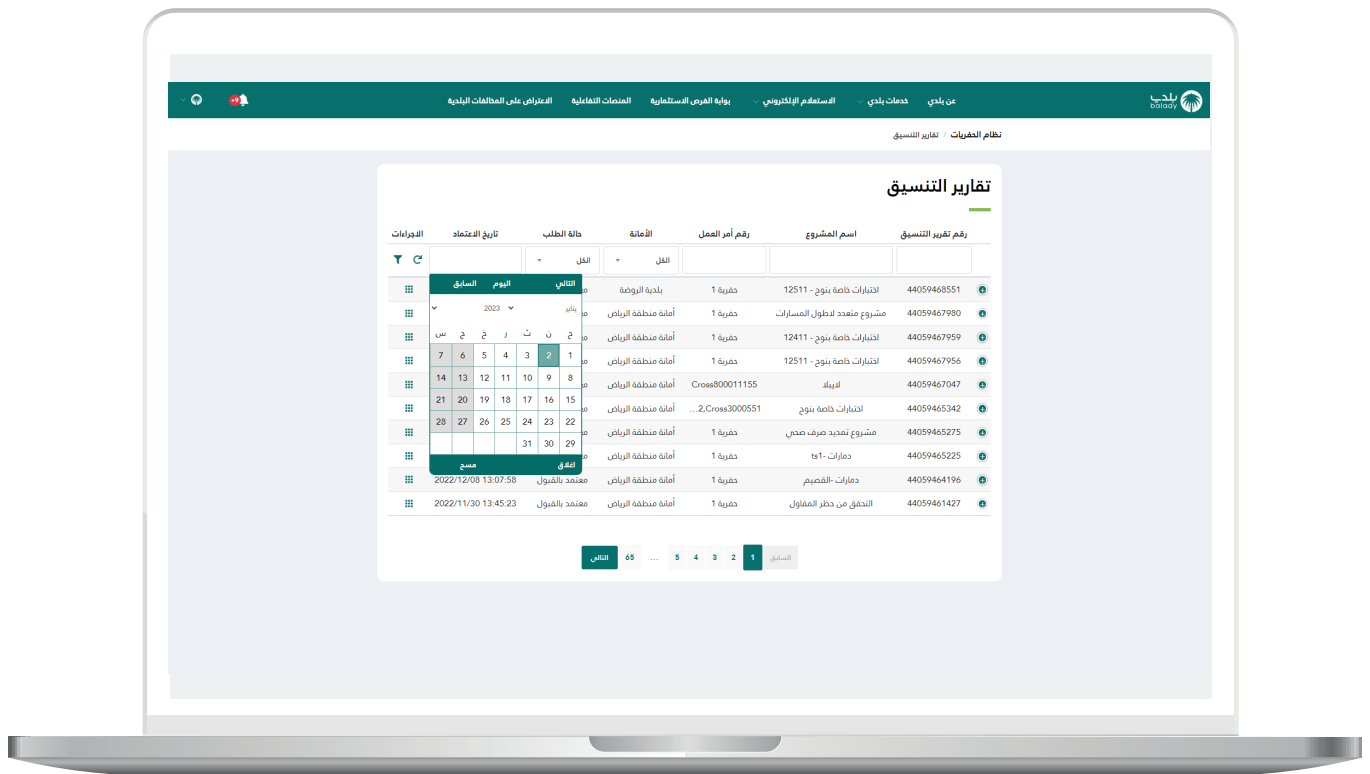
بلدي balady

عن بلدي
خدمات بلدي
الاستعلام الإلكتروني
بوابة الفرص الاستثمارية
المنصات التفاعلية
الاعتراض على المخالفات البلدية

+9

نظام الحفريات / تقارير التنسيق

تقارير التنسيق

| رقم تقرير التنسيق | اسم المشروع | رقم أمر العمل | الأمانة | حالة الطلب | تاريخ الاعتماد | الإجراءات |
|---|---|---|---|---|---|---|
| | | | الكل | الكل | | |
| 44059468551 | اختبارات خاصة بنوج - 12511 | حفرية 1 | بلدية الروضة | م | | |
| 44059467980 | مشروع متعدد لاطول المسارات | حفرية 1 | أمانة منطقة الرياض | م | | |
| 44059467959 | اختبارات خاصة بنوج - 12411 | حفرية 1 | أمانة منطقة الرياض | م | | |
| 44059467956 | اختبارات خاصة بنوج - 12511 | حفرية 1 | أمانة منطقة الرياض | م | | |
| 44059467047 | لابيلا | Cross800011155 | أمانة منطقة الرياض | م | | |
| 44059465342 | اختبارات خاصة بنوج | 2,Cross3000551... | أمانة منطقة الرياض | م | | |
| 44059465275 | مشروع تمديد صرف صحي | حفرية 1 | أمانة منطقة الرياض | م | | |
| 44059465225 | ts1- دمارات | حفرية 1 | أمانة منطقة الرياض | م | | |
| 44059464196 | دمارات -القصيم | حفرية 1 | أمانة منطقة الرياض | معتمد بالقبول | 2022/12/08 13:07:58 | |
| 44059461427 | التحقق من حظر المقاول | حفرية 1 | أمانة منطقة الرياض | معتمد بالقبول | 2022/11/30 13:45:23 | |

التالي اليوم السابق
يناير 2023

| ح | ن | ث | ر | خ | ج | س |
|---|---|---|---|---|---|---|
| 1 | 2 | 3 | 4 | 5 | 6 | 7 |
| 8 | 9 | 10 | 11 | 12 | 13 | 14 |
| 15 | 16 | 17 | 18 | 19 | 20 | 21 |
| 22 | 23 | 24 | 25 | 26 | 27 | 28 |
| 29 | 30 | 31 | | | | |

اغلاق مسح

السابق 1 2 3 4 5 ... 65 التالي